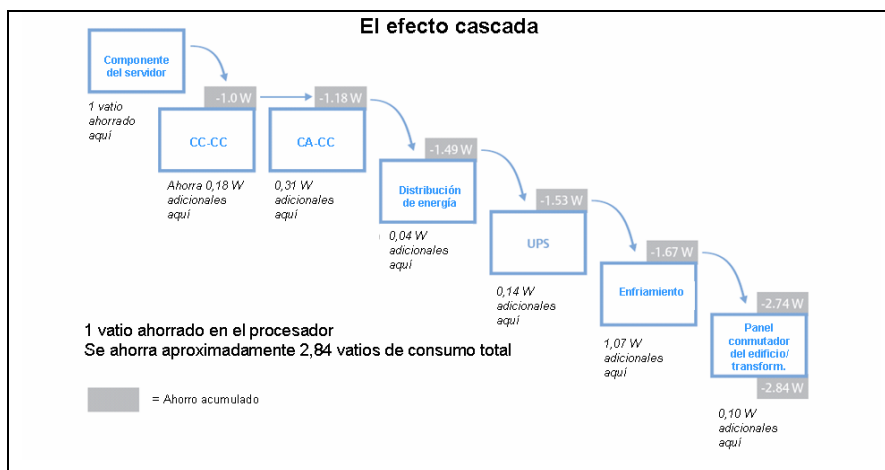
El efecto cascada

Componente del servidor

1 vatio ahorrado aquí

-1.0 W

CC-CC

Ahorra 0,18 W adicionales aquí

-1.18 W

CA-CC

0,31 W adicionales aquí

-1.49 W

Distribución de energía

0,04 W adicionales aquí

-1.53 W

UPS

0,14 W adicionales aquí

-1.67 W

Enfriamiento

1,07 W adicionales aquí

-2.74 W

Panel conmutador del edificio/ transform.

-2.84 W

0,10 W adicionales aquí

1 vatio ahorrado en el procesador
Se ahorra aproximadamente 2,84 vatios de consumo total

= Ahorro acumulado